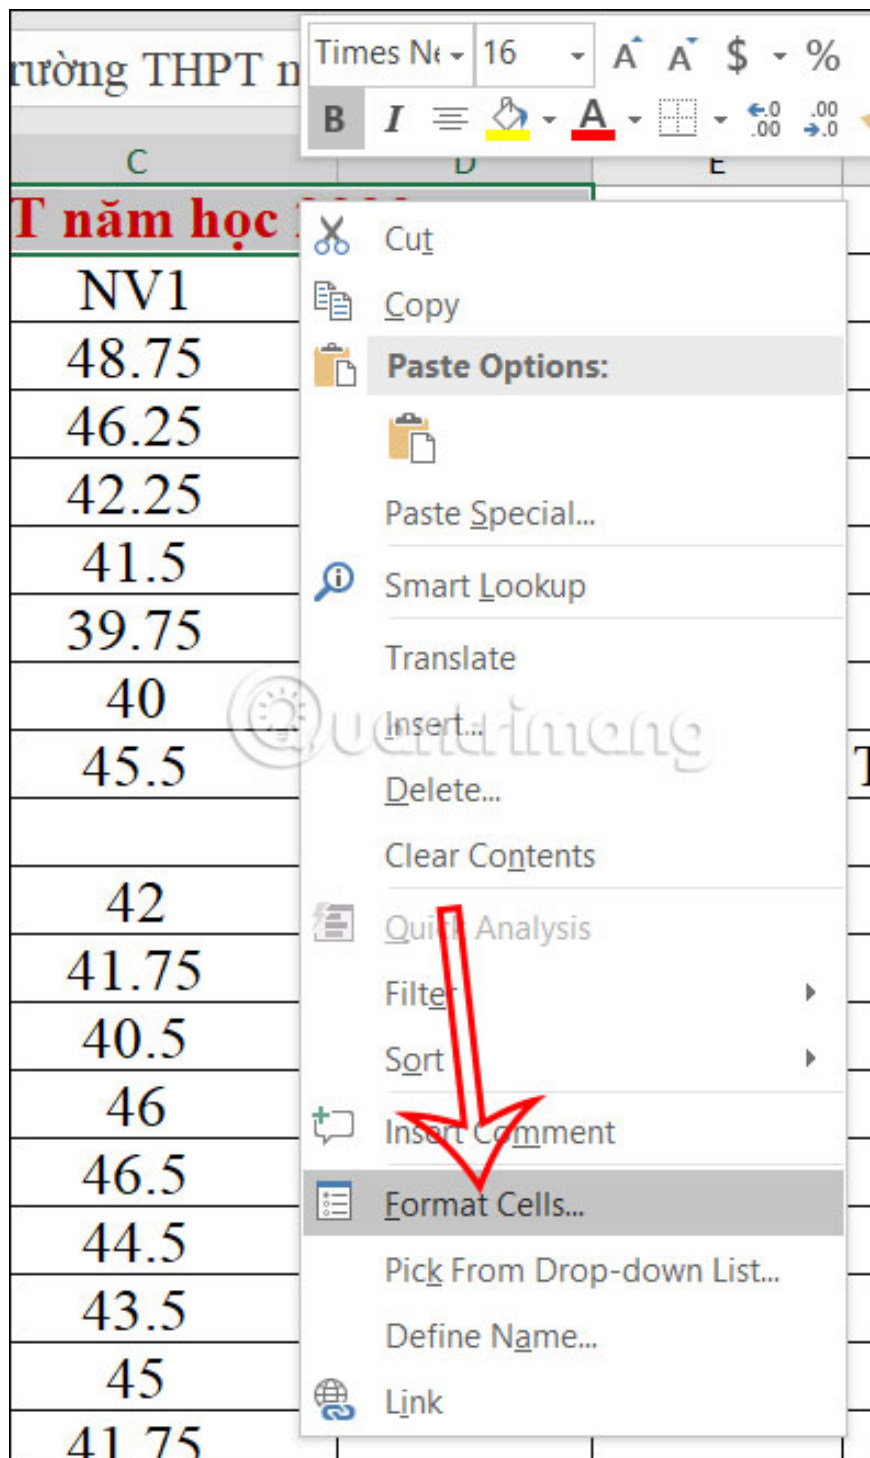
rường THPT n

Times Ne 16 A A $ % B I A .00 .0

C D E

T năm học

NV1
48.75
46.25
42.25
41.5
39.75
40
45.5

42
41.75
40.5
46
46.5
44.5
43.5
45
41.75

Cut
Copy
Paste Options:
Paste Special...
Smart Lookup
Translate
Insert...
Delete...
Clear Contents
Quick Analysis
Filter
Sort
Insert Comment
Format Cells...
Pick From Drop-down List...
Define Name...
Link

T

Quantrimang